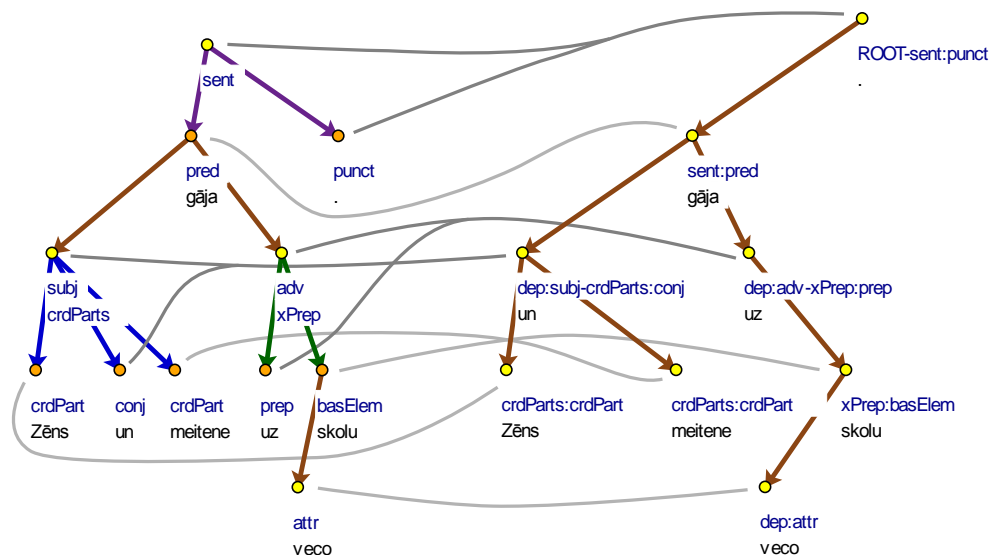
sent

punct
.

pred
gāja

subj
crdParts

adv
xPrep

crdPart
Zēns

conj
un

crdPart
meitene

prep
uz

basElem
skolu

attr
veco

ROOT-sent:punct
.

sent:pred
gāja

dep:subj-crdParts:conj
un

dep:adv-xPrep:prep
uz

crdParts:crdPart
Zēns

crdParts:crdPart
meitene

xPrep:basElem
skolu

dep:attr
veco